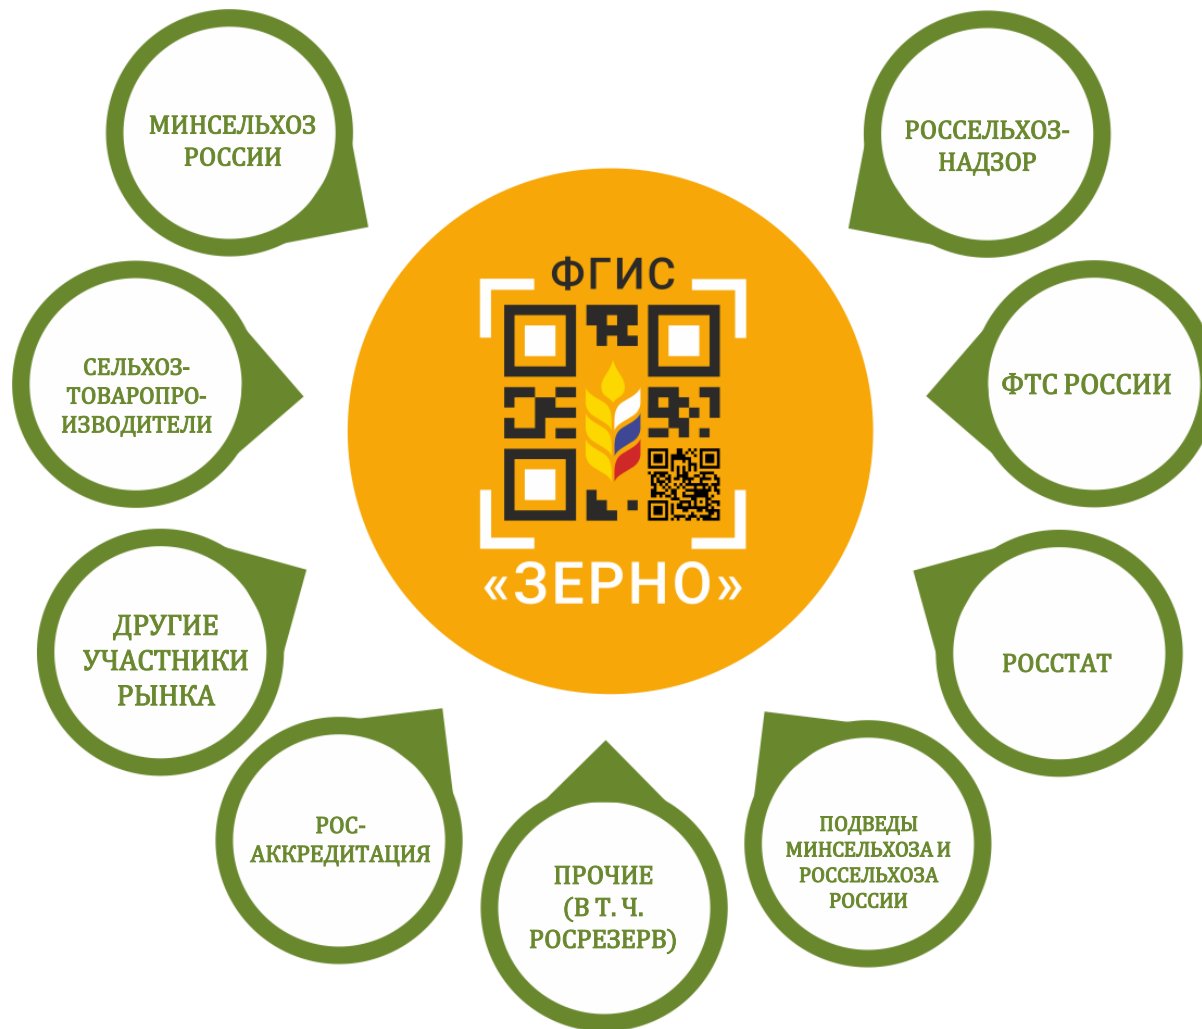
МИНСЕЛЬХОЗ РОССИИ

РОССЕЛЬХОЗНАДЗОР

ФГИС

«ЗЕРНО»

СЕЛЬХОЗТОВАРОПРОИЗВОДИТЕЛИ

ФТС РОССИИ

ДРУГИЕ УЧАСТНИКИ РЫНКА

РОССТАТ

РОСАККРЕДИТАЦИЯ

ПРОЧИЕ (В Т. Ч. РОСРЕЗЕРВ)

ПОДВЕДЫ МИНСЕЛЬХОЗА И РОССЕЛЬХОЗА РОССИИ